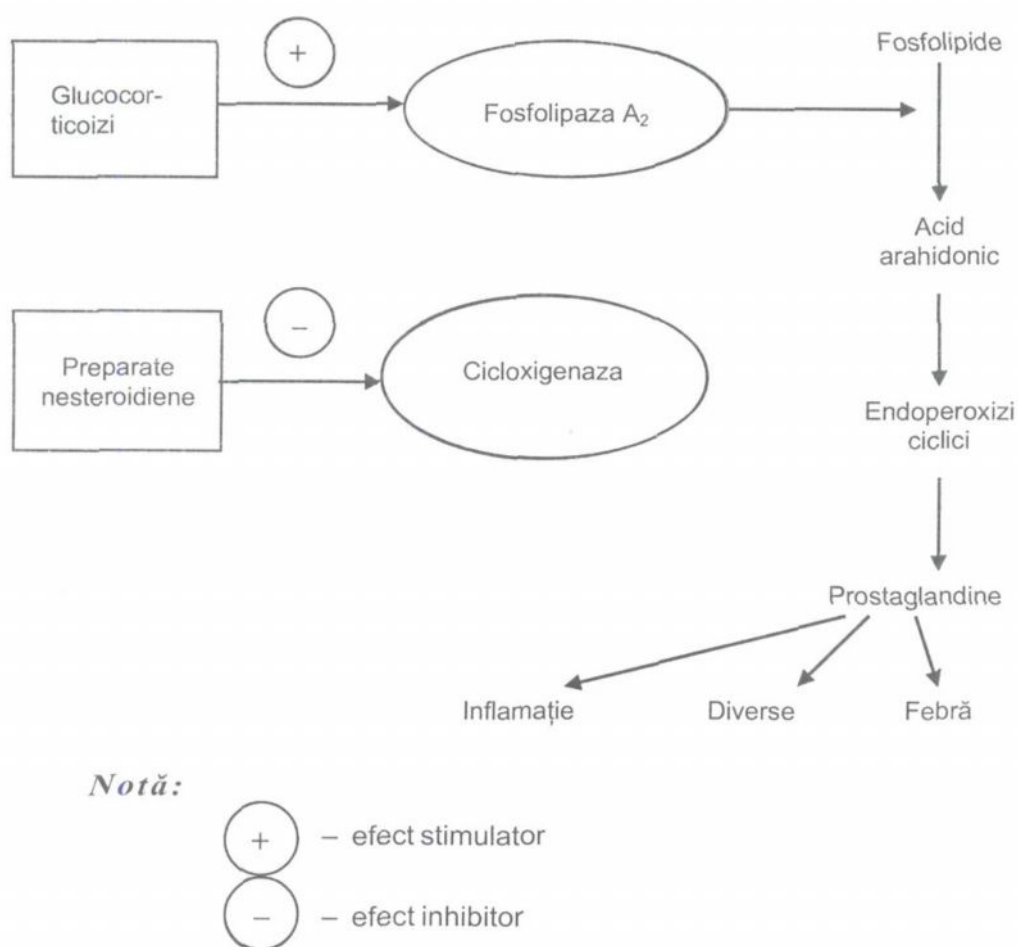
Glucocorticoizi

+

Fosfolipaza $A_2$

Fosfolipide

Acid arahidonic

Preparate nesteroidiene

–

Cicloxigenaza

Endoperoxizi ciclici

Prostaglandine

Inflamație

Diverse

Febră

Notă:

+ – efect stimulator

– – efect inhibitor